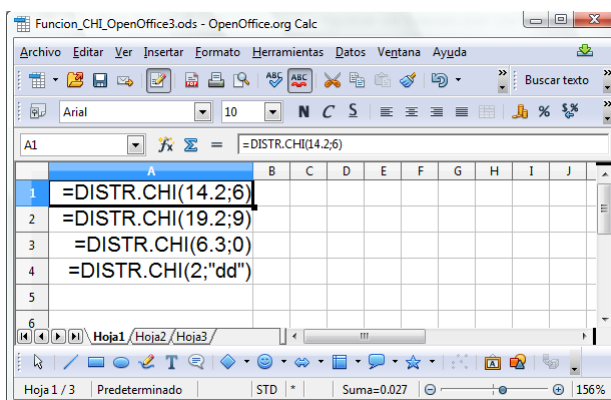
Funcion_CHI_OpenOffice3.ods - OpenOffice.org Calc

Archivo Editar Ver Insertar Formato Herramientas Datos Ventana Ayuda

Buscar texto

Arial 10 N C S

A1 =DISTR.CHI(14.2;6)

|   | A | B | C | D | E | F | G | H | I | J |
|---|---|---|---|---|---|---|---|---|---|---|
| 1 | =DISTR.CHI(14.2;6) | | | | | | | | | |
| 2 | =DISTR.CHI(19.2;9) | | | | | | | | | |
| 3 | =DISTR.CHI(6.3;0) | | | | | | | | | |
| 4 | =DISTR.CHI(2;"dd") | | | | | | | | | |
| 5 | | | | | | | | | | |
| 6 | | | | | | | | | | |

Hoja1 Hoja2 Hoja3

Hoja 1 / 3 Predeterminado STD * Suma=0.027 156%